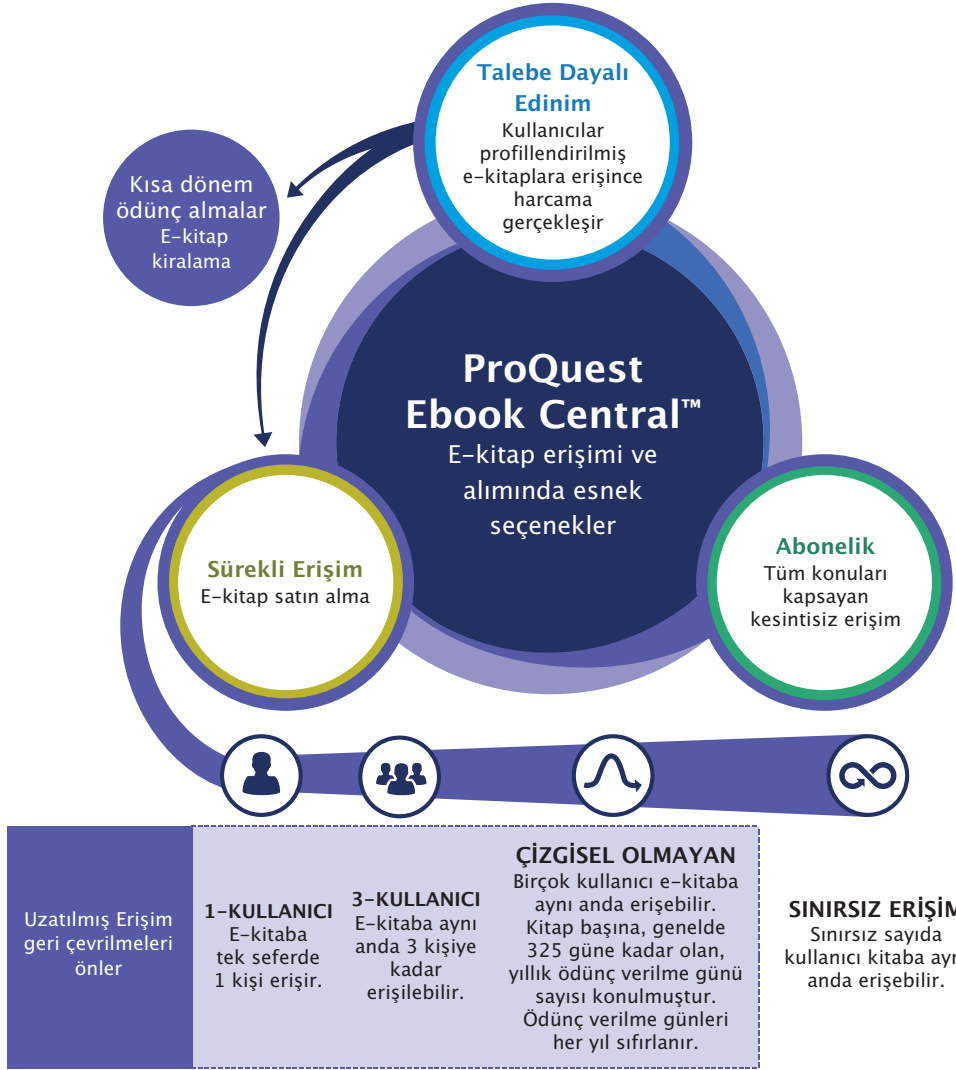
Talebe Dayalı Edinim
Kullanıcılar profillendirilmiş e-kitaplara erişince harcama gerçekleşir

Kısa dönem ödünç almalar
E-kitap kiralama

ProQuest Ebook Central™
E-kitap erişimi ve alımında esnek seçenekler

Sürekli Erişim
E-kitap satın alma

Abonelik
Tüm konuları kapsayan kesintisiz erişim

Uzatılmış Erişim geri çevrilmeleri önler

1-KULLANICI
E-kitaba tek seferde 1 kişi erişir.

3-KULLANICI
E-kitaba aynı anda 3 kişiye kadar erişilebilir.

ÇİZGİSEL OLMAYAN
Birçok kullanıcı e-kitaba aynı anda erişebilir. Kitap başına, genelde 325 güne kadar olan, yıllık ödünç verilme günü sayısı konulmuştur. Ödünç verilme günleri her yıl sıfırlanır.

SINIRSIZ ERİŞİM
Sınırsız sayıda kullanıcı kitaba ayn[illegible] anda erişebilir.